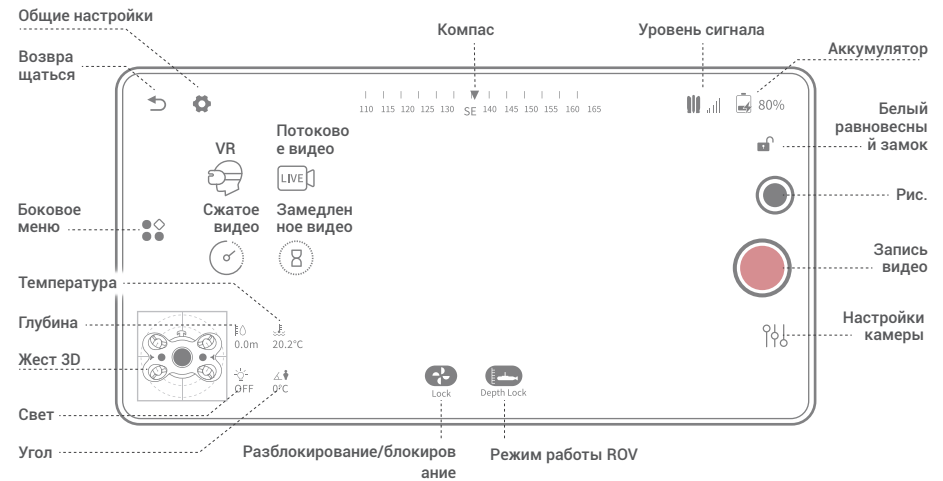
Общие настройки

Возвращаться

Компас

Уровень сигнала

Аккумулятор

110 115 120 125 130 SE 140 145 150 155 160 165

80%

Белый равновесный замок

VR

Потоковое видео

LIVE

Рис.

Боковое меню

Сжатое видео

Замедленное видео

Запись видео

Температура

Глубина

0.0m

20.2°C

Настройки камеры

Жест 3D

Свет

OFF

0°C

Lock

Depth Lock

Угол

Разблокирование/блокирование

Режим работы ROV